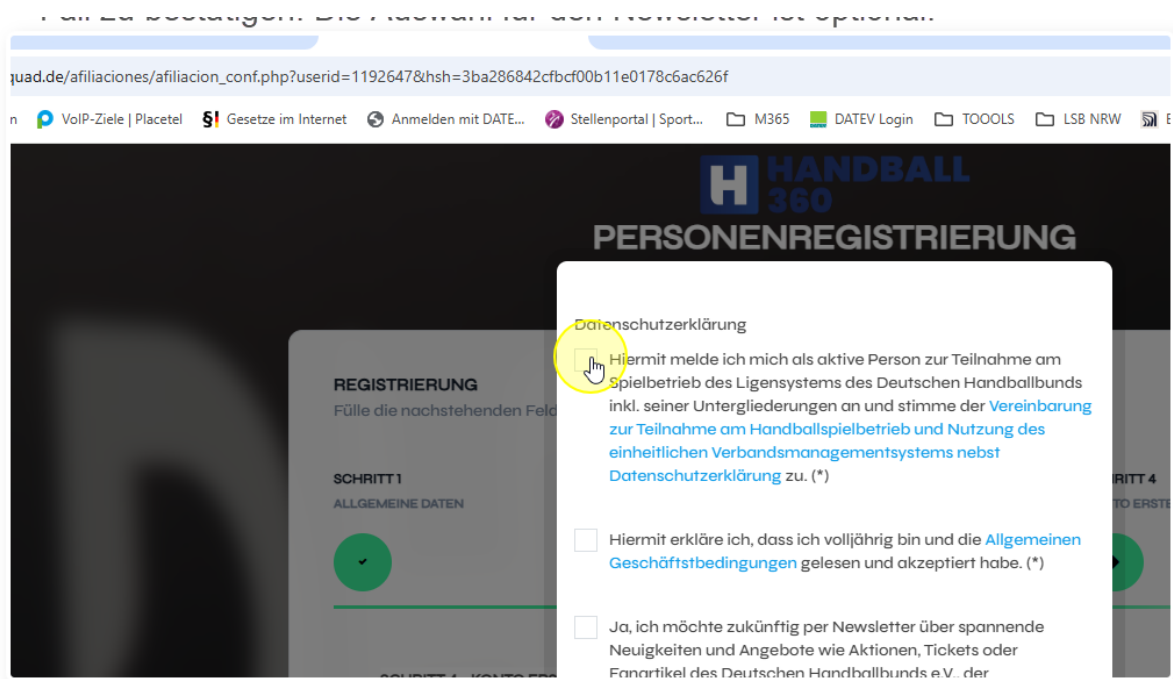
Fall zu bestätigen. Die Auswahl für den Newsletter ist optional.

quad.de/afiliaciones/afiliacion_conf.php?userid=1192647&hsh=3ba286842cfbcf00b11e0178c6ac626f

n VoIP-Ziele | Placetel Gesetze im Internet Anmelden mit DATE... Stellenportal | Sport... M365 DATEV Login TOOOLS LSB NRW

HANDBALL 360

PERSONENREGISTRIERUNG

REGISTRIERUNG

Fülle die nachstehenden Feld

SCHRITT 1

ALLGEMEINE DATEN

SCHRITT 4

TO ERSTE

Datenschutzerklärung

Hiermit melde ich mich als aktive Person zur Teilnahme am Spielbetrieb des Ligensystems des Deutschen Handballbunds inkl. seiner Untergliederungen an und stimme der Vereinbarung zur Teilnahme am Handballspielbetrieb und Nutzung des einheitlichen Verbandsmanagementsystems nebst Datenschutzerklärung zu. (*)

Hiermit erkläre ich, dass ich volljährig bin und die Allgemeinen Geschäftstbedingungen gelesen und akzeptiert habe. (*)

Ja, ich möchte zukünftig per Newsletter über spannende Neuigkeiten und Angebote wie Aktionen, Tickets oder Fanartikel des Deutschen Handballbunds e.V., der

SCHRITT 4 - KONTO ERS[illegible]